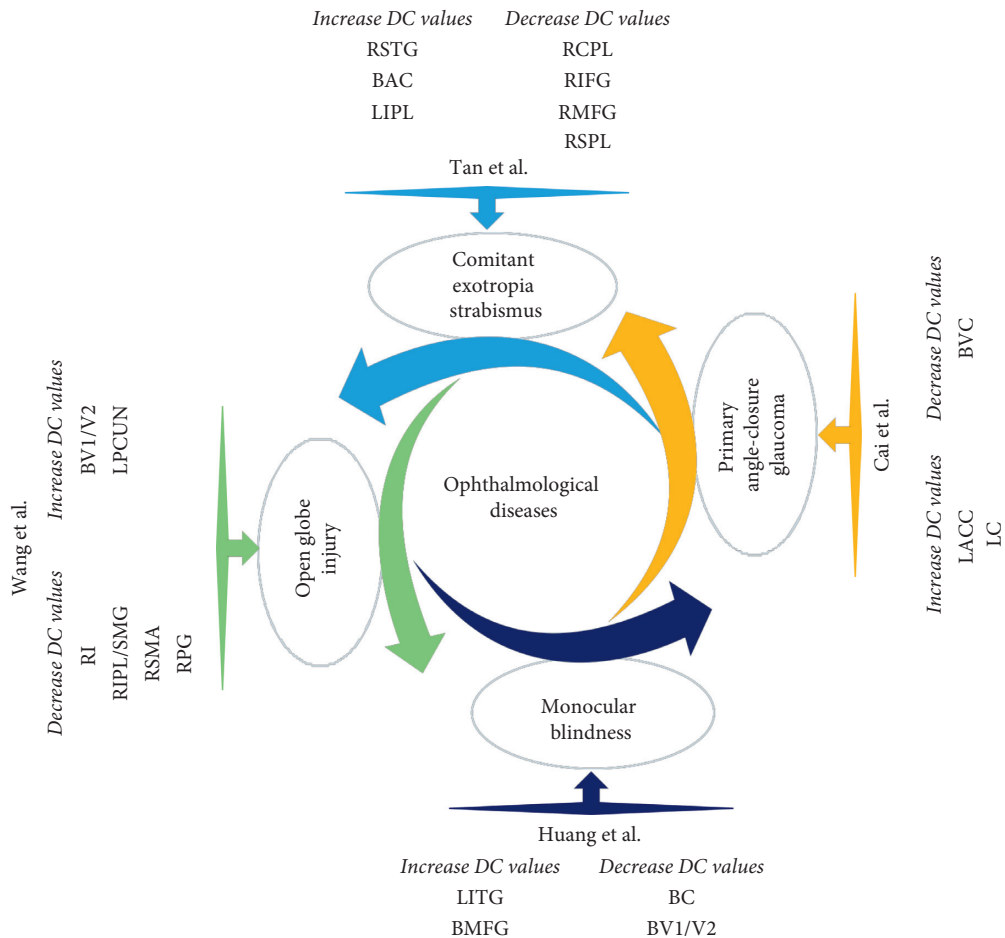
*Increase DC values*
RSTG
BAC
LIPL

*Decrease DC values*
RCPL
RIFG
RMFG
RSPL

Tan et al.

Comitant exotropia strabismus

*Decrease DC values*
BVC

Cai et al.

*Increase DC values*
LACC
LC

Primary angle-closure glaucoma

Ophthalmological diseases

Wang et al.

*Increase DC values*
BV1/V2
LPCUN

*Decrease DC values*
RI
RIPL/SMG
RSMA
RPG

Open globe injury

Monocular blindness

Huang et al.

*Increase DC values*
LITG
BMFG

*Decrease DC values*
BC
BV1/V2